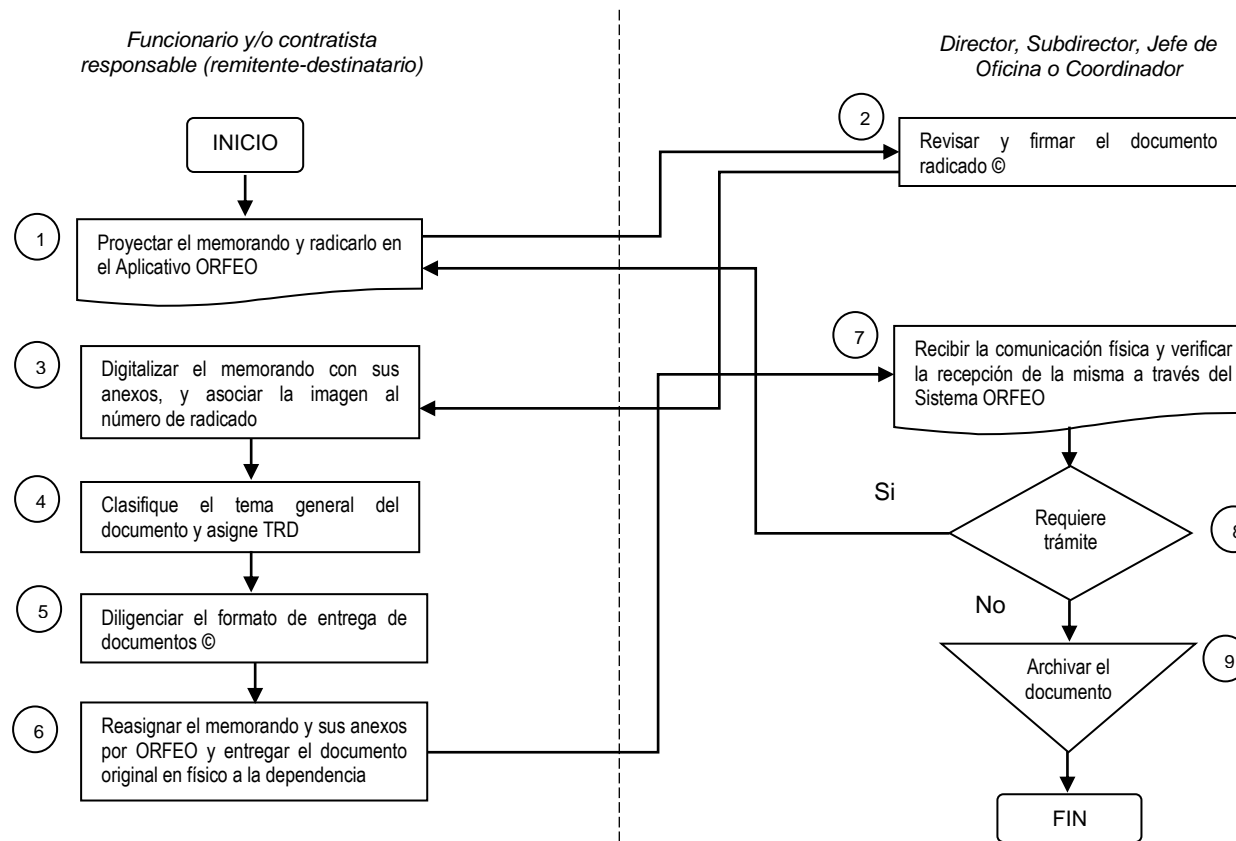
Funcionario y/o contratista responsable (remitente-destinatario)

Director, Subdirector, Jefe de Oficina o Coordinador

INICIO

1

Proyectar el memorando y radicarlo en el Aplicativo ORFEO

2

Revisar y firmar el documento radicado ©

3

Digitalizar el memorando con sus anexos, y asociar la imagen al número de radicado

4

Clasifique el tema general del documento y asigne TRD

5

Diligenciar el formato de entrega de documentos ©

6

Reasignar el memorando y sus anexos por ORFEO y entregar el documento original en físico a la dependencia

7

Recibir la comunicación física y verificar la recepción de la misma a través del Sistema ORFEO

Si

Requiere trámite

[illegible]

No

Archivar el documento

9

FIN